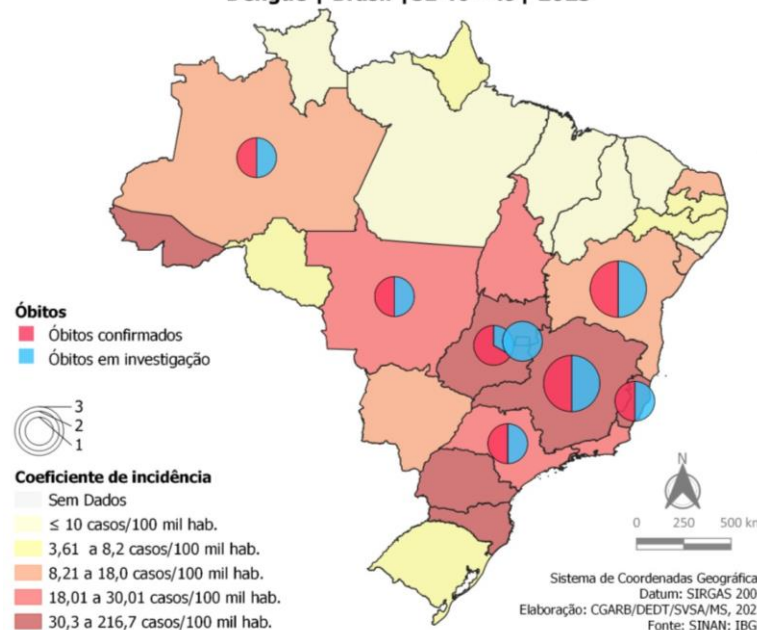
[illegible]

Óbitos
Óbitos confirmados
Óbitos em investigação

3
2
1

Coeficiente de incidência
Sem Dados
≤ 10 casos/100 mil hab.
3,61 a 8,2 casos/100 mil hab.
8,21 a 18,0 casos/100 mil hab.
18,01 a 30,01 casos/100 mil hab.
30,3 a 216,7 casos/100 mil hab.

N
0 250 500 km

Sistema de Coordenadas Geográfica
Datum: SIRGAS 200
Elaboração: CGARB/DEDT/SVSA/MS, 202
Fonte: SINAN: IBG